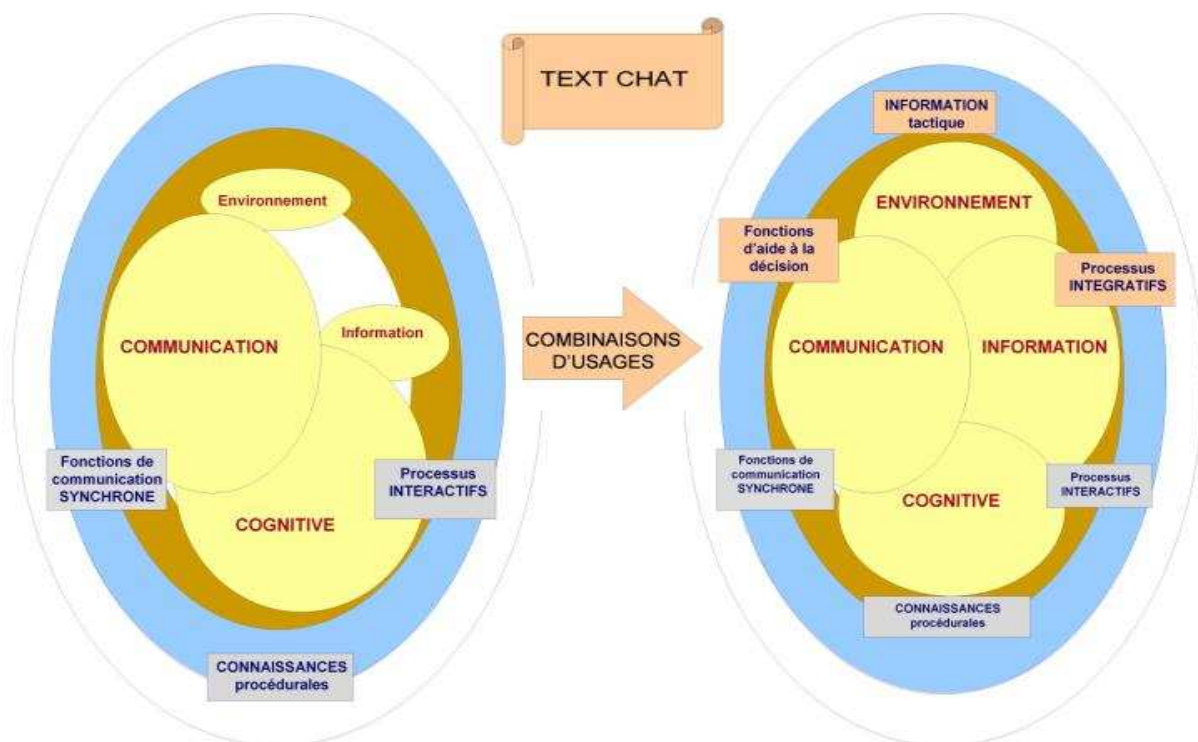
TEXT CHAT

Environnement

COMMUNICATION

Information

COGNITIVE

Fonctions de communication SYNCHRONE

Processus INTERACTIFS

CONNAISSANCES procédurales

COMBINAISONS D'USAGES

INFORMATION tactique

ENVIRONNEMENT

Fonctions d'aide à la décision

Processus INTEGRATIFS

COMMUNICATION

INFORMATION

Fonctions de communication SYNCHRONE

COGNITIVE

Processus INTERACTIFS

CONNAISSANCES procédurales